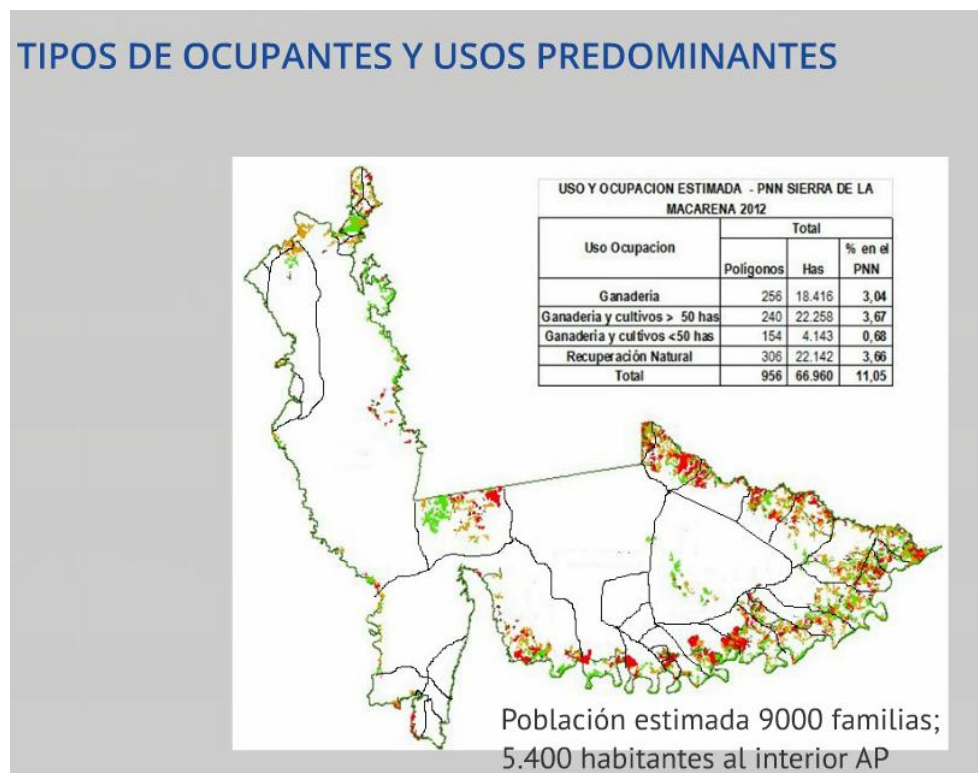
TIPOS DE OCUPANTES Y USOS PREDOMINANTES

| USO Y OCUPACION ESTIMADA - PNN SIERRA DE LA MACARENA 2012 | | | |
|---|---|---|---|
| Uso Ocupacion | Total | | |
| | Polígonos | Has | % en el PNN |
| Ganadería | 256 | 18.416 | 3,04 |
| Ganadería y cultivos > 50 has | 240 | 22.258 | 3,67 |
| Ganadería y cultivos <50 has | 154 | 4.143 | 0,68 |
| Recuperación Natural | 306 | 22.142 | 3,66 |
| Total | 956 | 66.960 | 11,05 |

Población estimada 9000 familias; 5.400 habitantes al interior AP